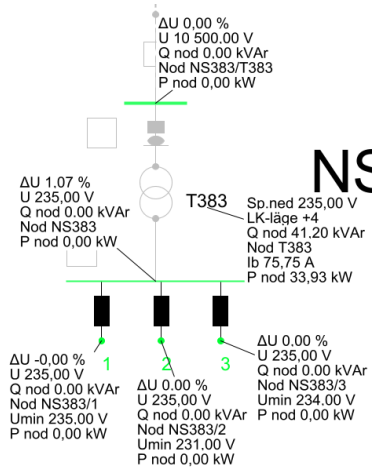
ΔU 0,00 %
U 10 500,00 V
Q nod 0,00 kVAr
Nod NS383/T383
P nod 0,00 kW

NS

ΔU 1.07 %
U 235,00 V
Q nod 0.00 kVAr
Nod NS383
P nod 0,00 kW

T383

Sp.ned 235,00 V
LK-läge +4
Q nod 41.20 kVAr
Nod T383
Ib 75,75 A
P nod 33,93 kW

1

2

3

ΔU -0,00 %
U 235,00 V
Q nod 0.00 kVAr
Nod NS383/1
Umin 235.00 V
P nod 0,00 kW

ΔU 0.00 %
U 235,00 V
Q nod 0.00 kVAr
Nod NS383/2
Umin 231,00 V
P nod 0,00 kW

ΔU 0.00 %
U 235,00 V
Q nod 0.00 kVAr
Nod NS383/3
Umin 234.00 V
P nod 0,00 kW